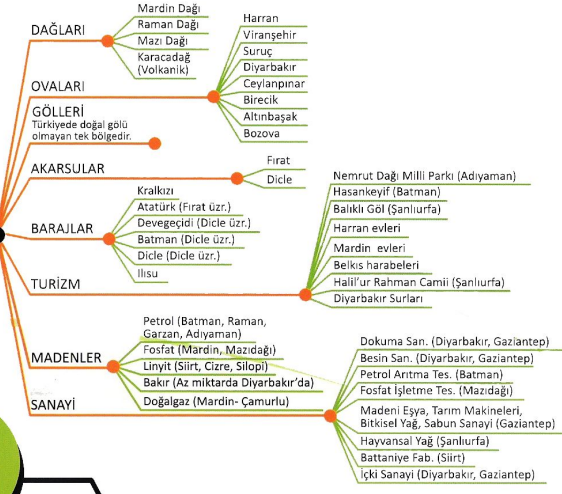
DAĞLARI
Mardin Dağı
Raman Dağı
Mazı Dağı
Karacadağ (Volkanik)

OVALARI
Harran
Viranşehir
Suruç
Diyarbakır
Ceylanpınar
Birecik
Altınbaşak
Bozova

GÖLLERİ
Türkiyede doğal gölü olmayan tek bölgedir.

AKARSULAR
Fırat
Dicle

BARAJLAR
Kralkızı
Atatürk (Fırat üzr.)
Devegeçidi (Dicle üzr.)
Batman (Dicle üzr.)
Dicle (Dicle üzr.)
Ilısu

TURİZM
Nemrut Dağı Milli Parkı (Adıyaman)
Hasankeyif (Batman)
Balıklı Göl (Şanlıurfa)
Harran evleri
Mardin evleri
Belkıs harabeleri
Halil'ur Rahman Camii (Şanlıurfa)
Diyarbakır Surları

MADENLER
Petrol (Batman, Raman, Garzan, Adıyaman)
Fosfat (Mardin, Mazıdağı)
Linyit (Siirt, Cizre, Silopi)
Bakır (Az miktarda Diyarbakır'da)
Doğalgaz (Mardin- Çamurlu)

SANAYİ
Dokuma San. (Diyarbakır, Gaziantep)
Besin San. (Diyarbakır, Gaziantep)
Petrol Arıtma Tes. (Batman)
Fosfat İşletme Tes. (Mazıdağı)
Madeni Eşya, Tarım Makineleri, Bitkisel Yağ, Sabun Sanayi (Gaziantep)
Hayvansal Yağ (Şanlıurfa)
Battaniye Fab. (Siirt)
İçki Sanayi (Diyarbakır, Gaziantep)